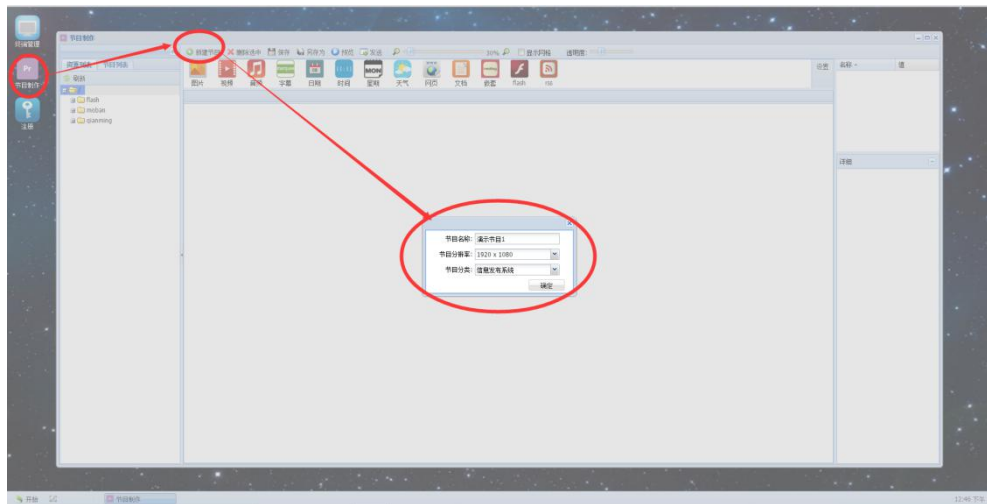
终端管理

Pr
节目制作

注册

节目制作

新建节目 删除选中 保存 另存为 预览 发送 30% 显示网格 透明度

资源列表 节目列表

素材

flash

moban

qianming

图片 视频 音乐 字幕 日期 时间 星期 天气 网页 文档 数据 flash rss

运营

名称 值

详细

节目名称: 演示节目1

节目分辨率: 1920 x 1080

节目分类: 信息发布系统

确定

开始

节目制作

12:46 下午